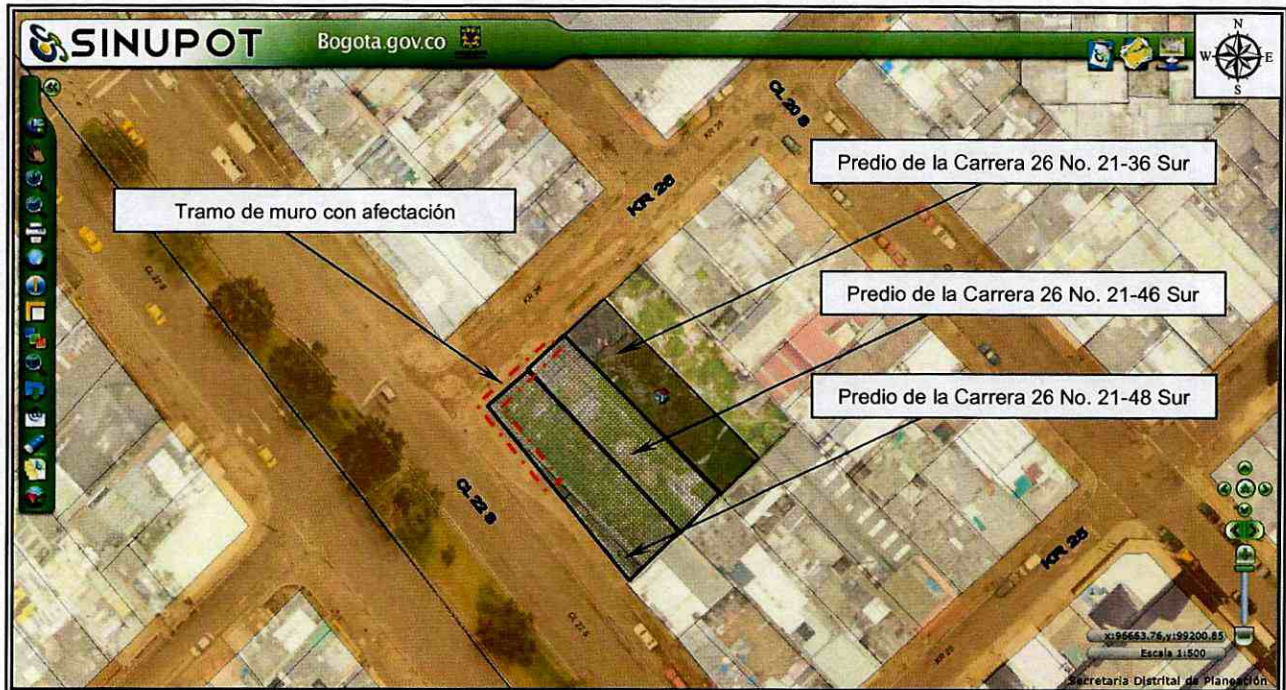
SINUPOT Bogota.gov.co

N
W E
S

CL 20 S

KR 26

Predio de la Carrera 26 No. 21-36 Sur

Tramo de muro con afectación

Predio de la Carrera 26 No. 21-46 Sur

Predio de la Carrera 26 No. 21-48 Sur

CL 22 S

KR 25

x:96663.76,y:99200.85
Escala 1:500

Secretaria Distrital de Planeación